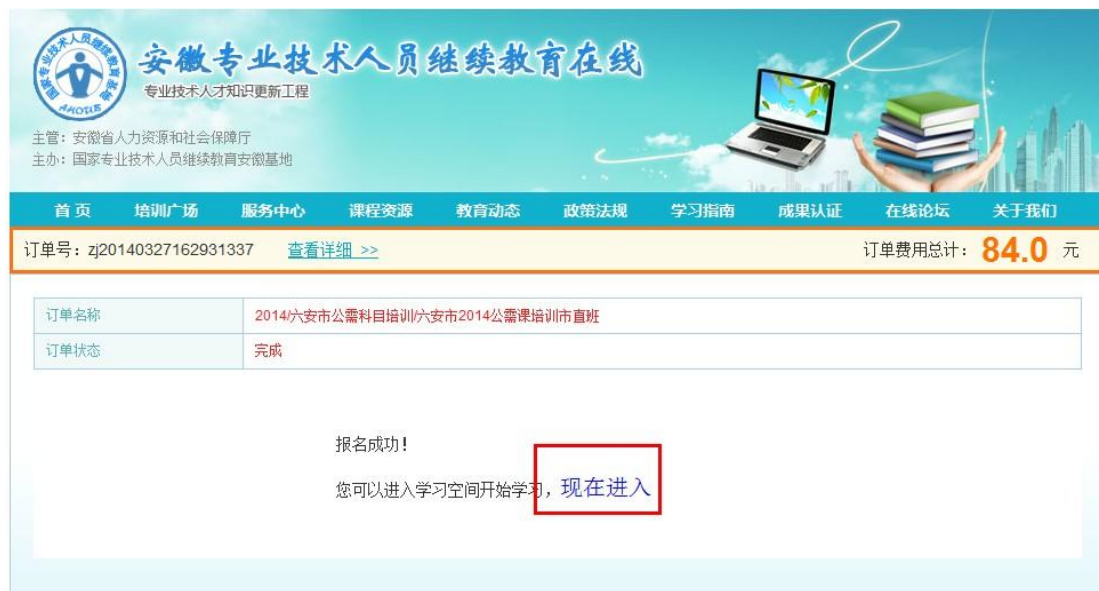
国家专业技术人员继续教育基地 AHOTIS

安徽专业技术人员继续教育在线

专业技术人才知识更新工程

主管：安徽省人力资源和社会保障厅
主办：国家专业技术人员继续教育安徽基地

首页 培训广场 服务中心 课程资源 教育动态 政策法规 学习指南 成果认证 在线论坛 关于我们

订单号：zj20140327162931337 查看详细 >>

订单费用总计：84.0 元

| 订单名称 | 2014/六安市公需科目培训/六安市2014公需课培训市直班 |
|---|---|
| 订单状态 | 完成 |

报名成功！

您可以进入学习空间开始学习，现在进入